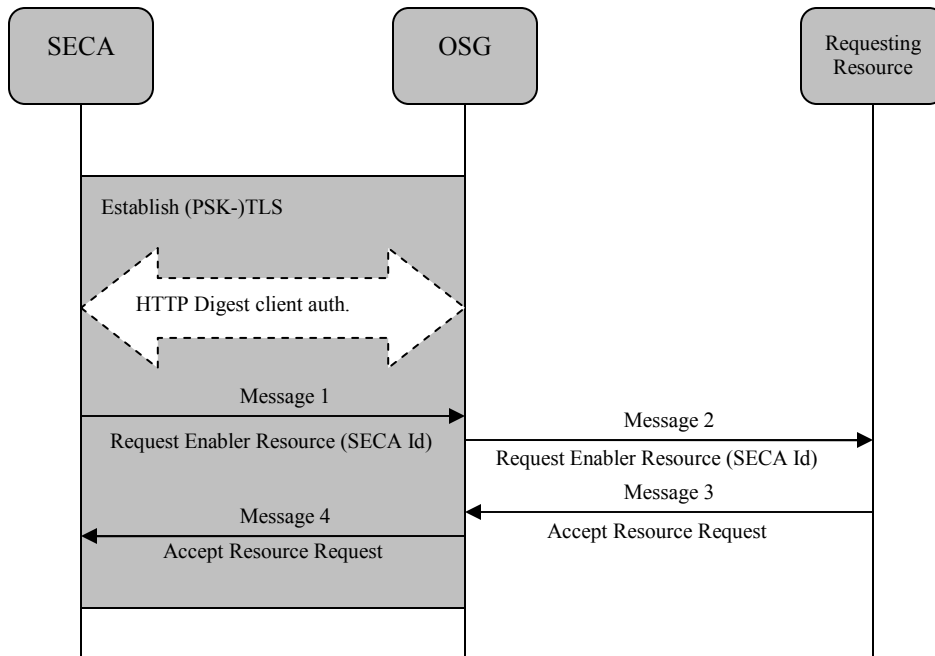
SECA

OSG

Requesting Resource

Establish (PSK-)TLS

HTTP Digest client auth.

Message 1

Request Enabler Resource (SECA Id)

Message 2

Request Enabler Resource (SECA Id)

Message 3

Accept Resource Request

Message 4

Accept Resource Request